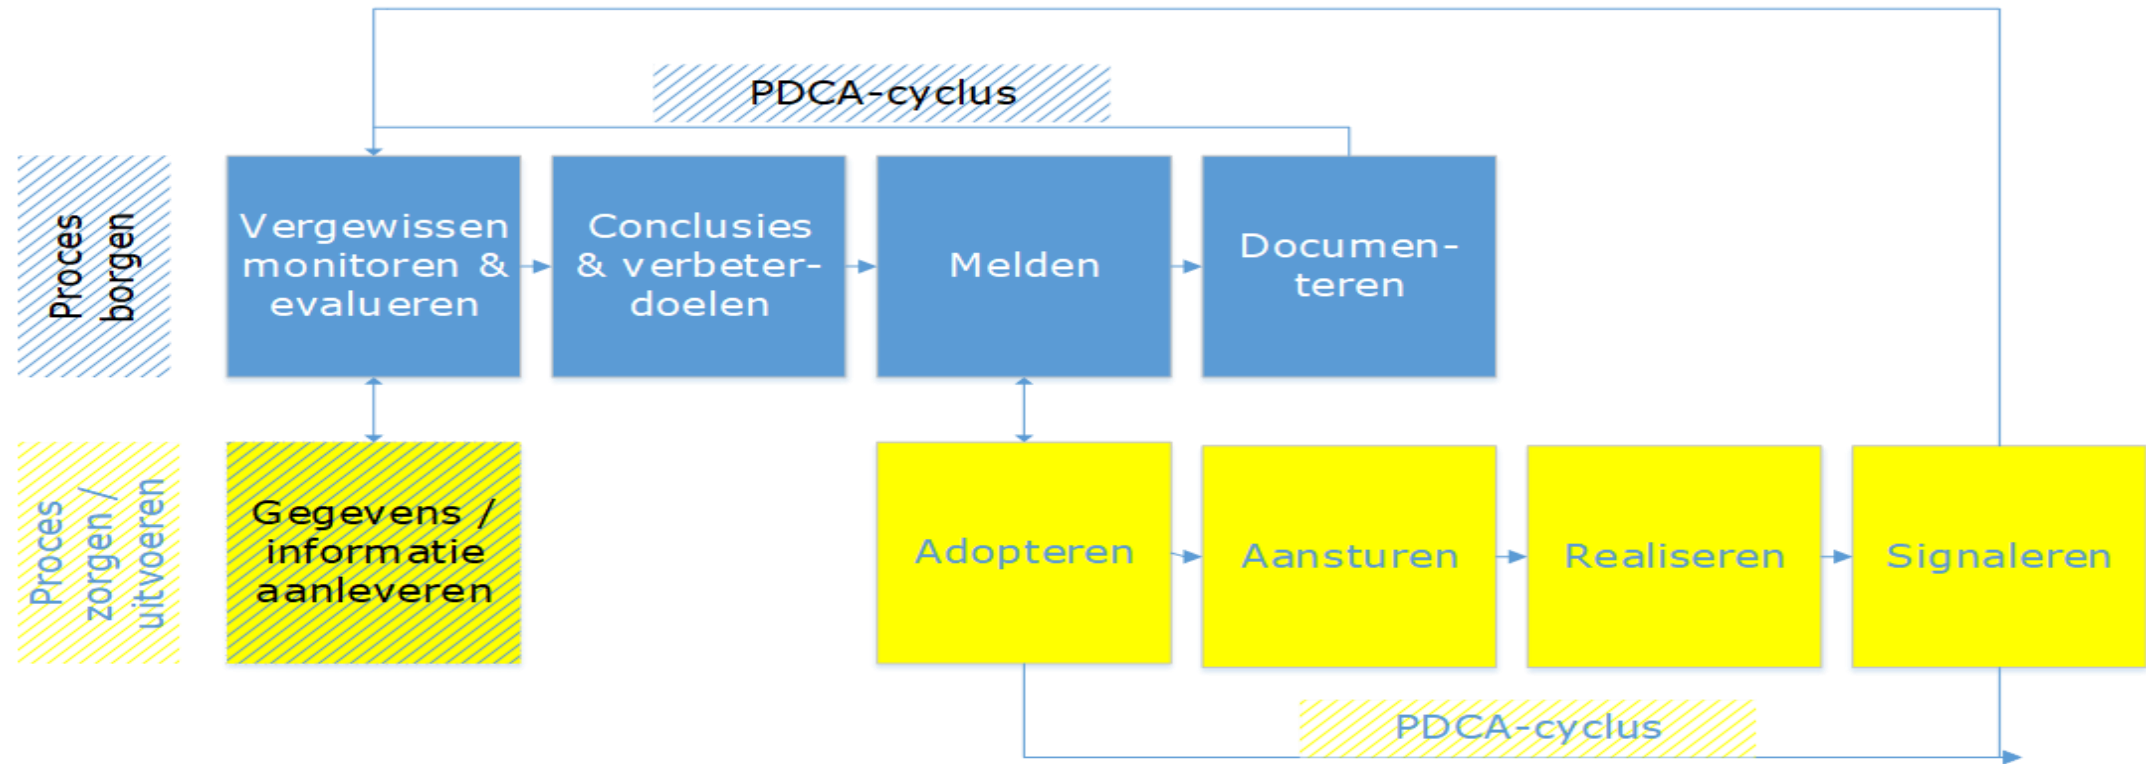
PDCA-cyclus

Proces borgen

Vergewissen monitoren & evalueren

Conclusies & verbeterdoelen

Melden

Documenteren

Proces zorgen / uitvoeren

Gegevens / informatie aanleveren

Adopteren

Aansturen

Realiseren

Signaleren

PDCA-cyclus